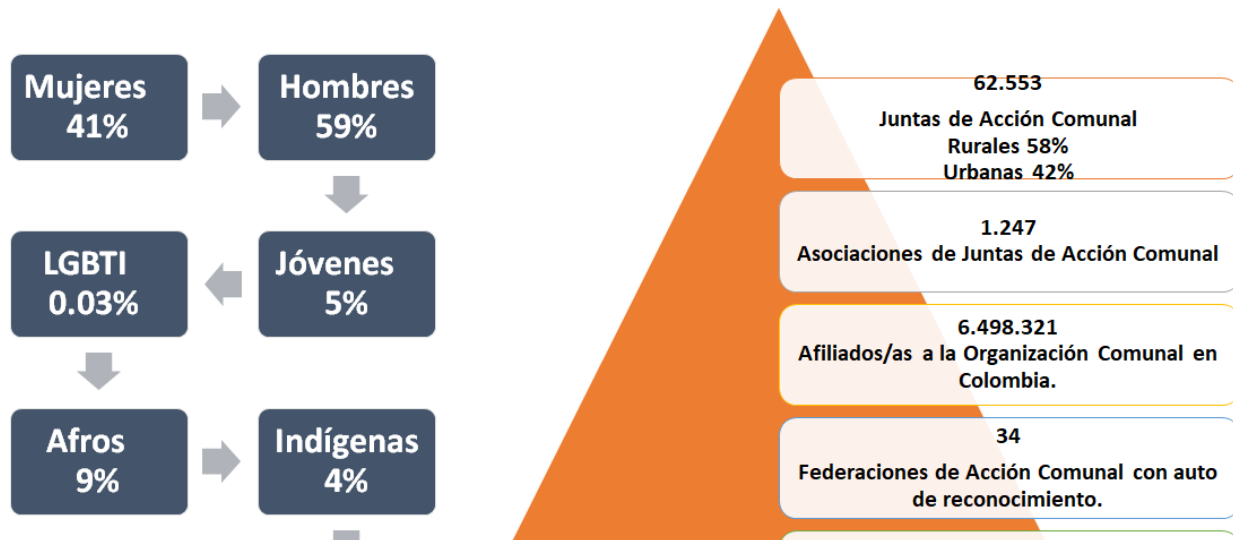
Mujeres
41%

Hombres
59%

Jóvenes
5%

LGBTI
0.03%

Afros
9%

Indígenas
4%

62.553
Juntas de Acción Comunal
Rurales 58%
Urbanas 42%

1.247
Asociaciones de Juntas de Acción Comunal

6.498.321
Afiliados/as a la Organización Comunal en Colombia.

34
Federaciones de Acción Comunal con auto de reconocimiento.